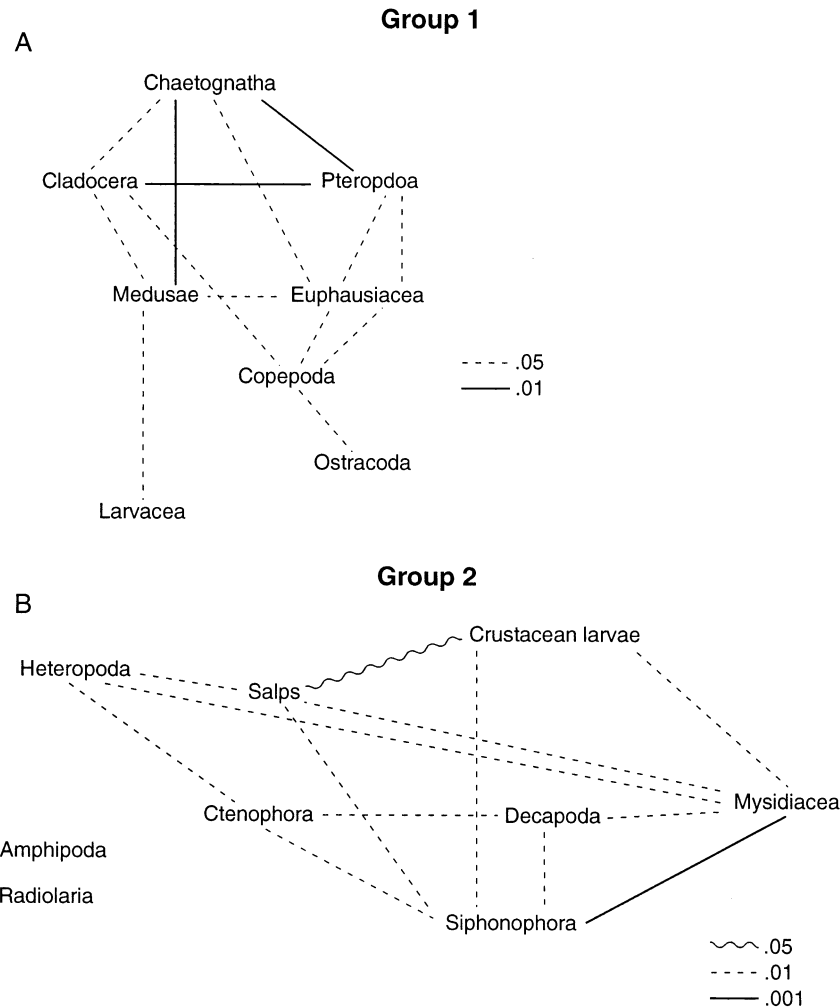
Group 1

A

Chaetognatha

Cladocera

Pteropdoa

Medusae

Euphausiacea

Copepoda

Ostracoda

Larvacea

.05

.01

Group 2

B

Crustacean larvae

Heteropoda

Salps

Ctenophora

Decapoda

Mysidiacea

Amphipoda

Radiolaria

Siphonophora

.05

.01

.001